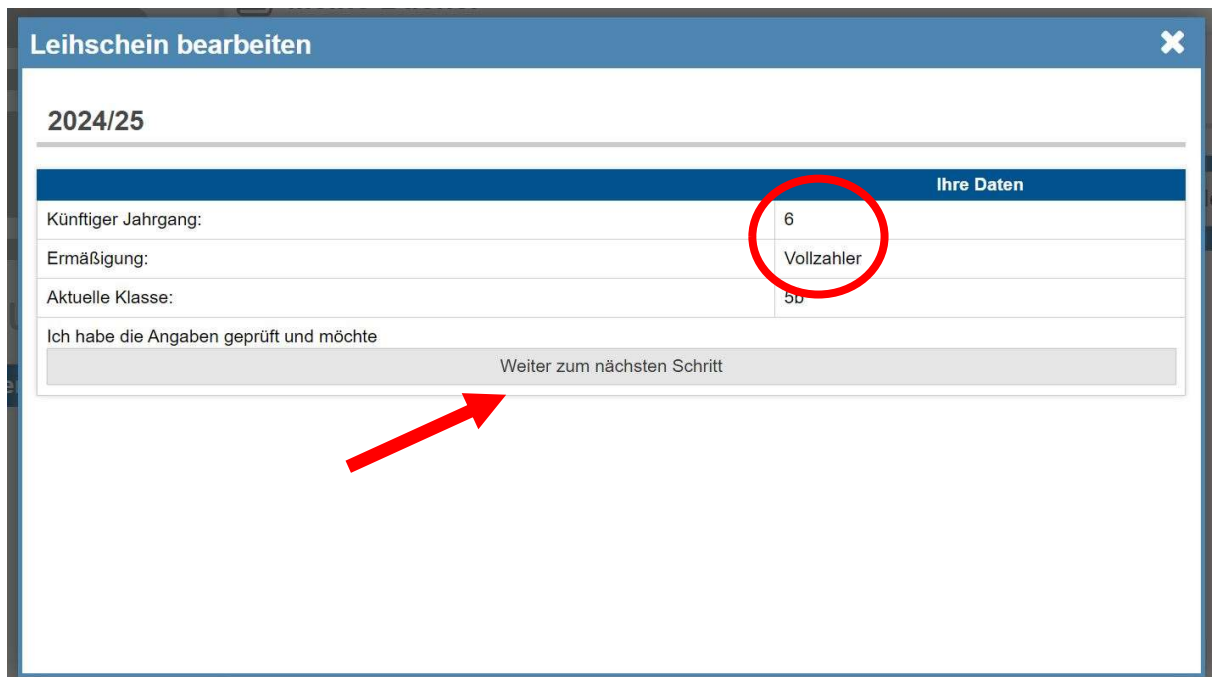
Leihschein bearbeiten

2024/25

| | Ihre Daten |
|---|---|
| Künftiger Jahrgang: | 6 |
| Ermäßigung: | Vollzahler |
| Aktuelle Klasse: | 5b |

Ich habe die Angaben geprüft und möchte

Weiter zum nächsten Schritt